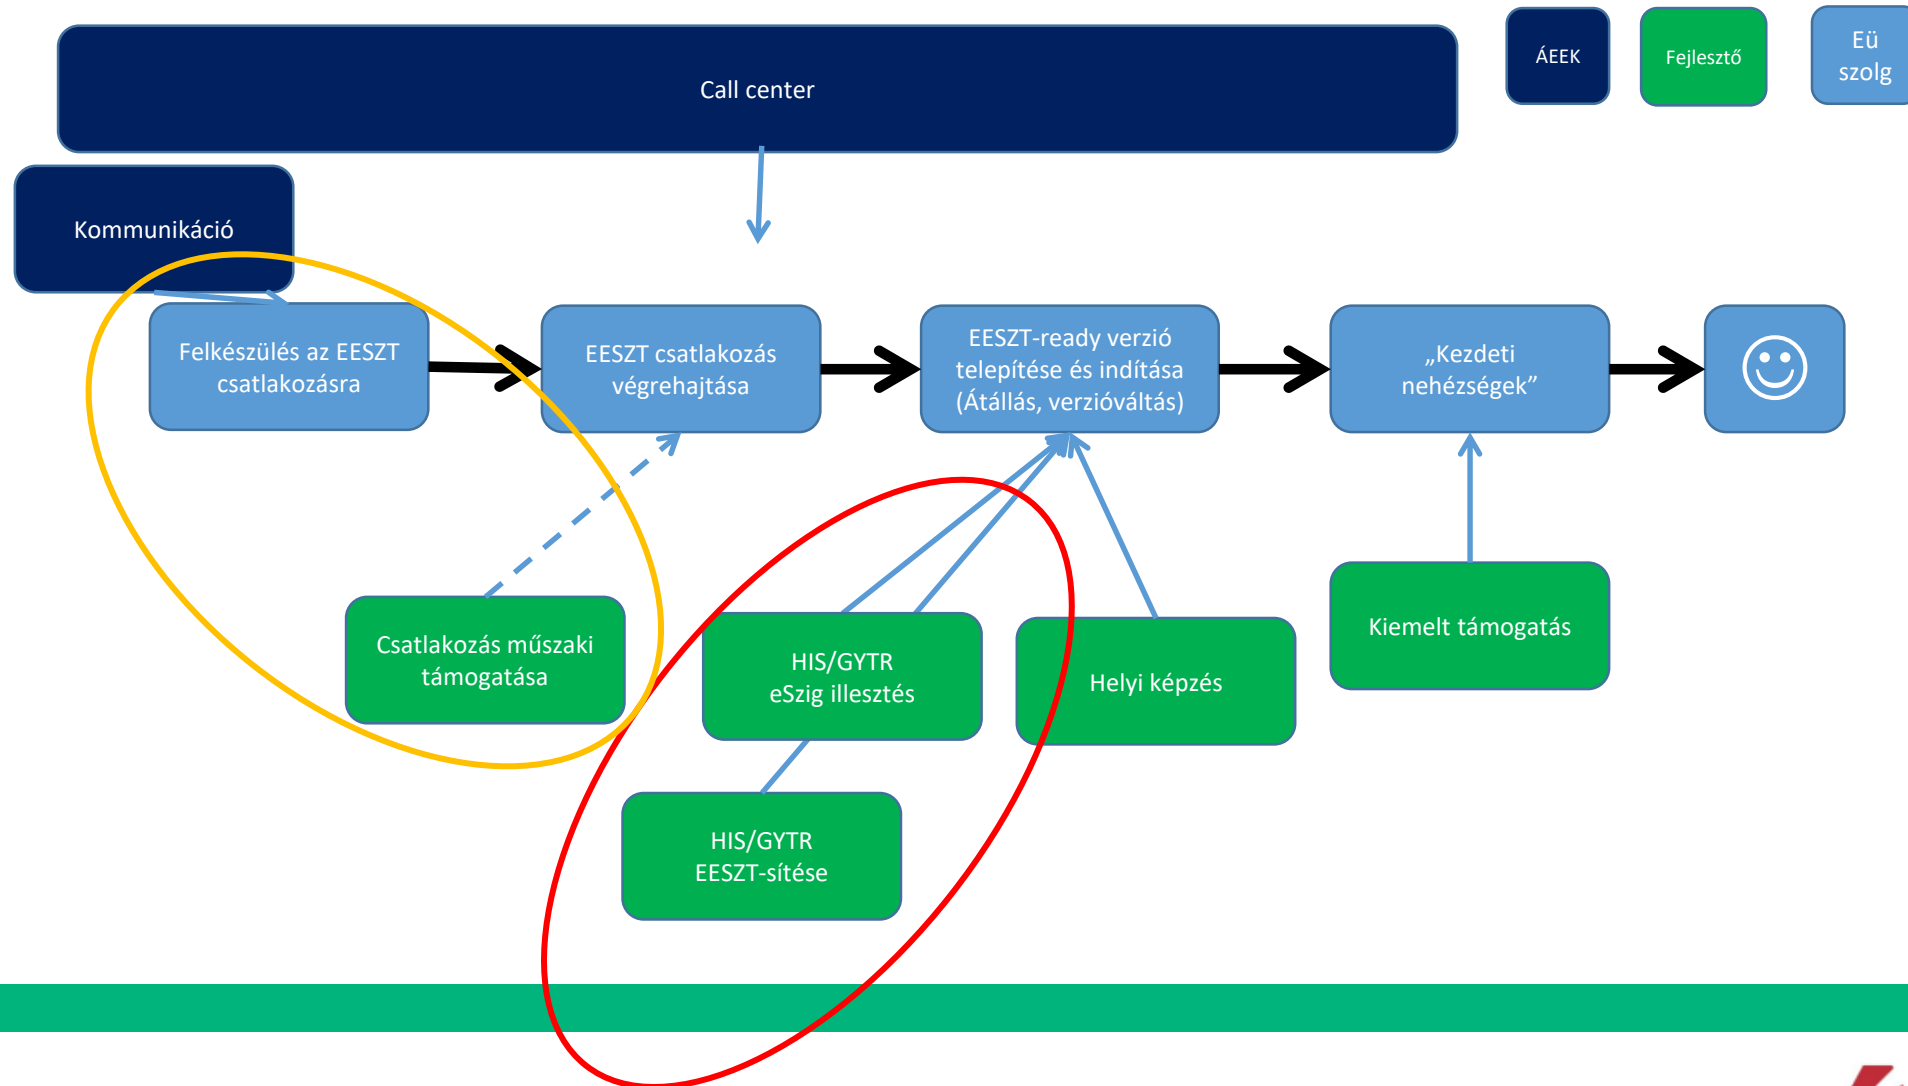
ÁEEK

Fejlesztő

Eü szolg

Call center

Kommunikáció

Felkészülés az EESZT csatlakozásra

EESZT csatlakozás végrehajtása

EESZT-ready verzió telepítése és indítása (Átállás, verzióváltás)

„Kezdeti nehézségek”

☺

Csatlakozás műszaki támogatása

HIS/GYTR eSzig illesztés

Helyi képzés

Kiemelt támogatás

HIS/GYTR EESZT-sítése